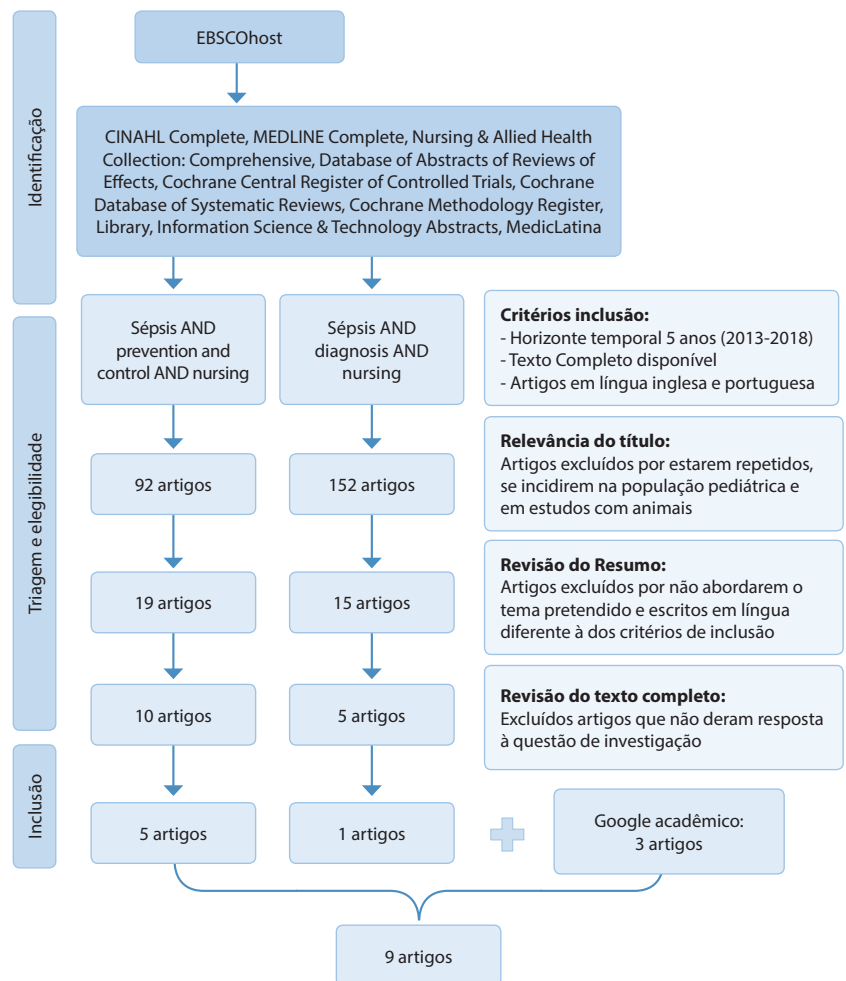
Identificação

EBSCOhost

CINAHL Complete, MEDLINE Complete, Nursing & Allied Health Collection: Comprehensive, Database of Abstracts of Reviews of Effects, Cochrane Central Register of Controlled Trials, Cochrane Database of Systematic Reviews, Cochrane Methodology Register, Library, Information Science & Technology Abstracts, MedicLatina

Triagem e elegibilidade

Sépsis AND prevention and control AND nursing

Sépsis AND diagnosis AND nursing

**Critérios inclusão:**
- Horizonte temporal 5 anos (2013-2018)
- Texto Completo disponível
- Artigos em língua inglesa e portuguesa

92 artigos

152 artigos

**Relevância do título:**
Artigos excluídos por estarem repetidos, se incidirem na população pediátrica e em estudos com animais

19 artigos

15 artigos

**Revisão do Resumo:**
Artigos excluídos por não abordarem o tema pretendido e escritos em língua diferente à dos critérios de inclusão

10 artigos

5 artigos

**Revisão do texto completo:**
Excluídos artigos que não deram resposta à questão de investigação

Inclusão

5 artigos

1 artigos

Google acadêmico:
3 artigos

9 artigos